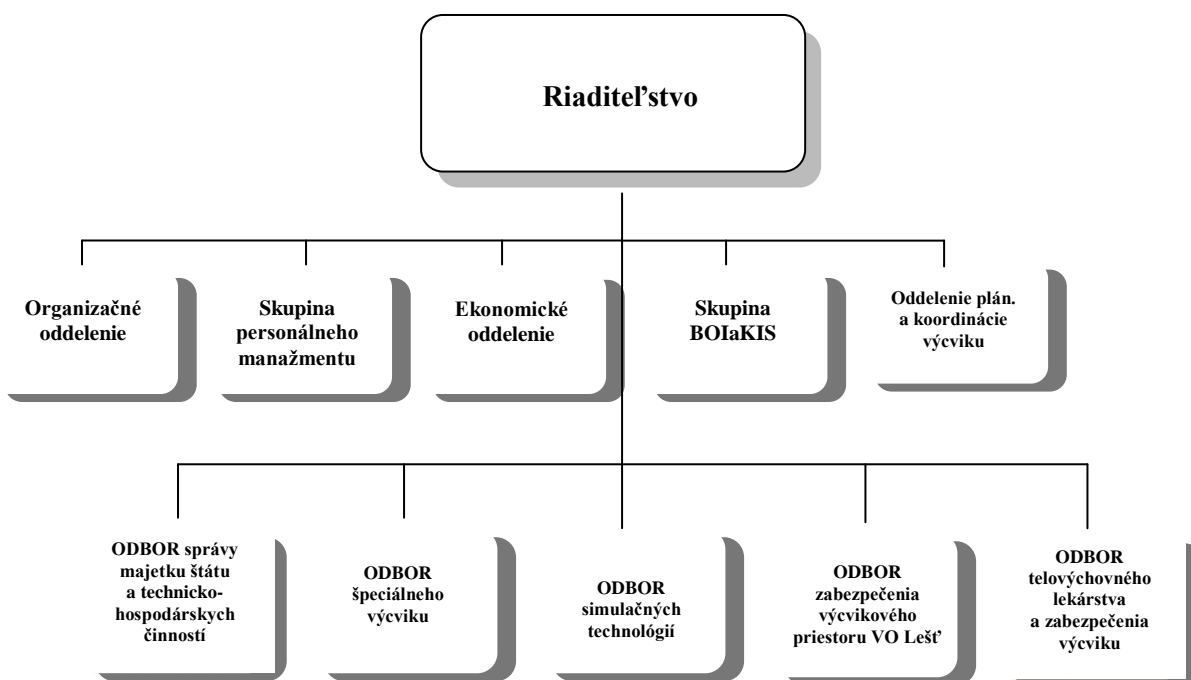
Riaditeľstvo

Organizačné oddelenie

Skupina personálneho manažmentu

Ekonomické oddelenie

Skupina BOIaKIS

Oddelenie plán. a koordinácie výcviku

ODBOR správy majetku štátu a technicko-hospodárskych činností

ODBOR špeciálneho výcviku

ODBOR simulačných technológií

ODBOR zabezpečenia výcvikového priestoru VO Lešť

ODBOR telovýchovného lekárstva a zabezpečenia výcviku